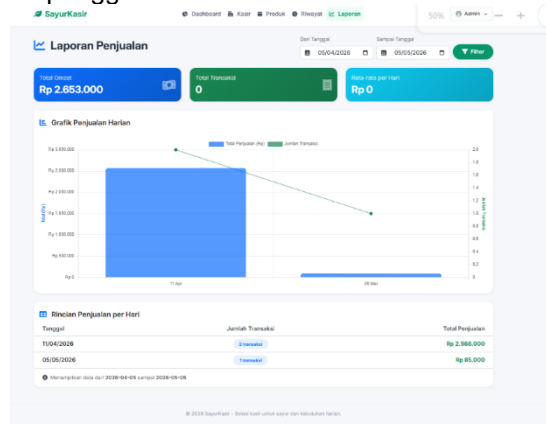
SayurKasir

Dashboard Kasir Produk Riwayat Laporan

50% Admin — +

Laporan Penjualan

Dari Tanggal 05/04/2026

Sampai Tanggal 05/05/2026

Filter

Total Omzet
Rp 2.653.000

Total Transaksi
0

Rata-rata per Hari
Rp 0

Grafik Penjualan Harian

Total Penjualan (Rp) Jumlah Transaksi

Rp 3.000.000
Rp 2.500.000
Rp 2.000.000
Rp 1.500.000
Rp 1.000.000
Rp 500.000
Rp 0

2.0
1.8
1.6
1.4
1.2
1.0
0.8
0.6
0.4
0.2
0

11 Apr
05 Mei

Rincian Penjualan per Hari

| Tanggal | Jumlah Transaksi | Total Penjualan |
|---|---|---|
| 11/04/2026 | 2 transaksi | Rp 2.568.000 |
| 05/05/2026 | 1 transaksi | Rp 85.000 |

Menampilkan data dari 2026-04-05 sampai 2026-05-05

© 2026 SayurKasir - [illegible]